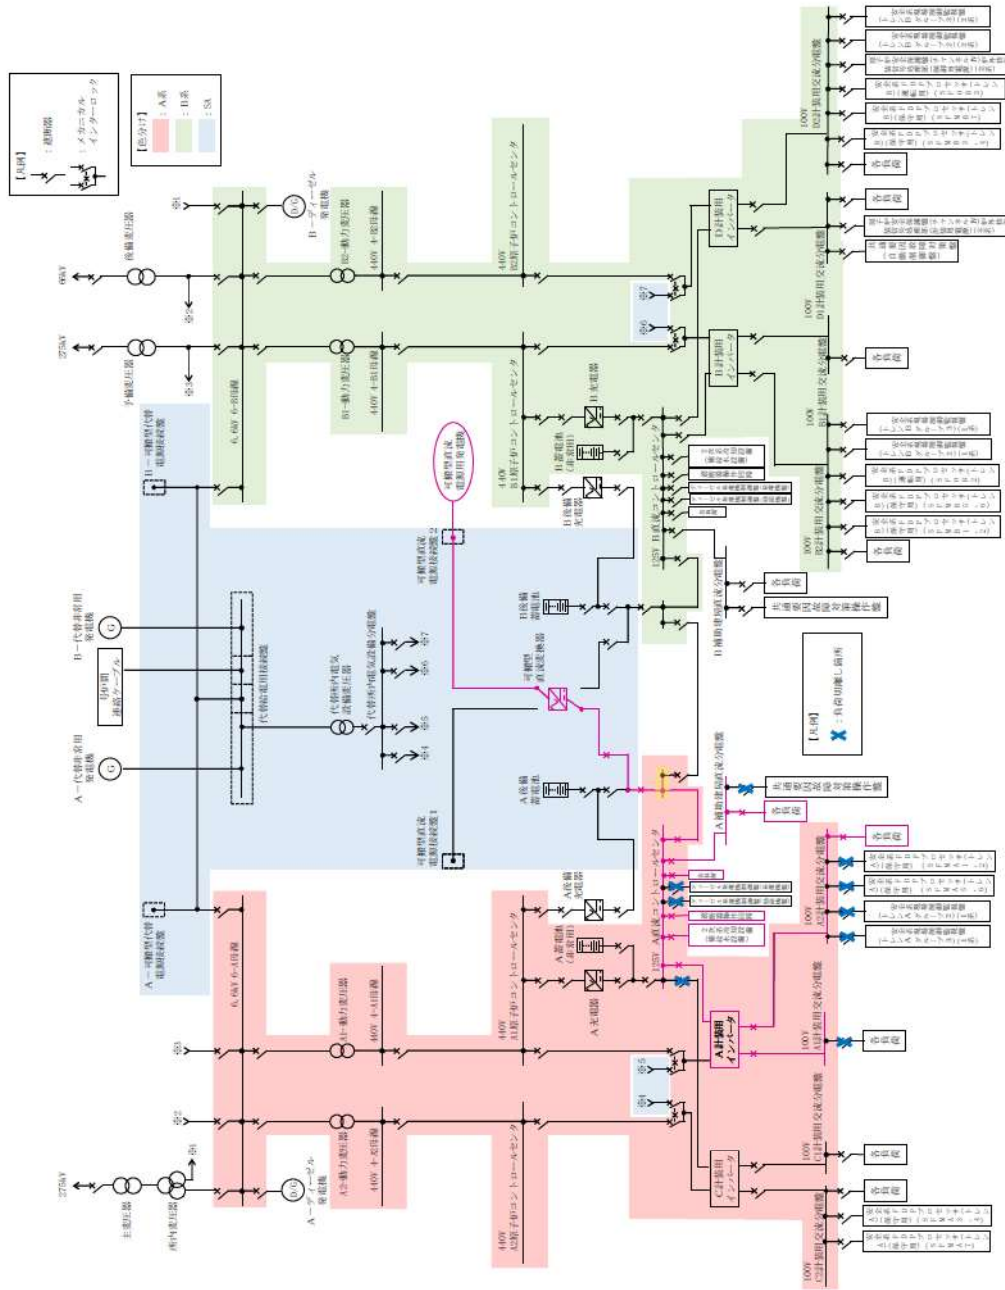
【凡例】
：遮断器
：メカニカルインターロック

【色分け】
：A系
：B系
：SA

【凡例】
：負荷切離し箇所

66kV
275kV
275kV
後備変圧器
予備変圧器
主変圧器
所内変圧器

B－ディーゼル発電機
A－ディーゼル発電機
D/G

※1
※2
※3
※4
※5
※6
※7

6.9kV 6-B母線
6.9kV 6-A母線

B2－動力変圧器
B1－動力変圧器
A1－動力変圧器
A2－動力変圧器

440V 4-B2母線
440V 4-B1母線
440V 4-A1母線
440V 4-A2母線

440V B2原子炉コントロールセンタ
440V B1原子炉コントロールセンタ
440V A1原子炉コントロールセンタ
440V A2原子炉コントロールセンタ

B－可搬型代替電源接続盤
A－可搬型代替電源接続盤

B－代替非常用発電機
A－代替非常用発電機
号炉間連絡ケーブル
代替給電用接続盤
代替所内電気設備変圧器
代替所内電気設備分電盤

可搬型直流電源用発電機
可搬型直流電源接続盤2
可搬型直流電源接続盤1
可搬型直流変換器

B充電器
B蓄電池（非常用）
B後備充電器
B後備蓄電池
A充電器
A蓄電池（非常用）
A後備充電器
A後備蓄電池

125V B直流コントロールセンタ
125V A直流コントロールセンタ

B補助建屋直流分電盤
A補助建屋直流分電盤

共通要因故障対策操作盤
各負荷

D計装用インバータ
B計装用インバータ
A計装用インバータ
C計装用インバータ

100V D2計装用交流分電盤
100V D1計装用交流分電盤
100V B1計装用交流分電盤
100V B2計装用交流分電盤
100V A1計装用交流分電盤
100V A2計装用交流分電盤
100V C1計装用交流分電盤
100V C2計装用交流分電盤